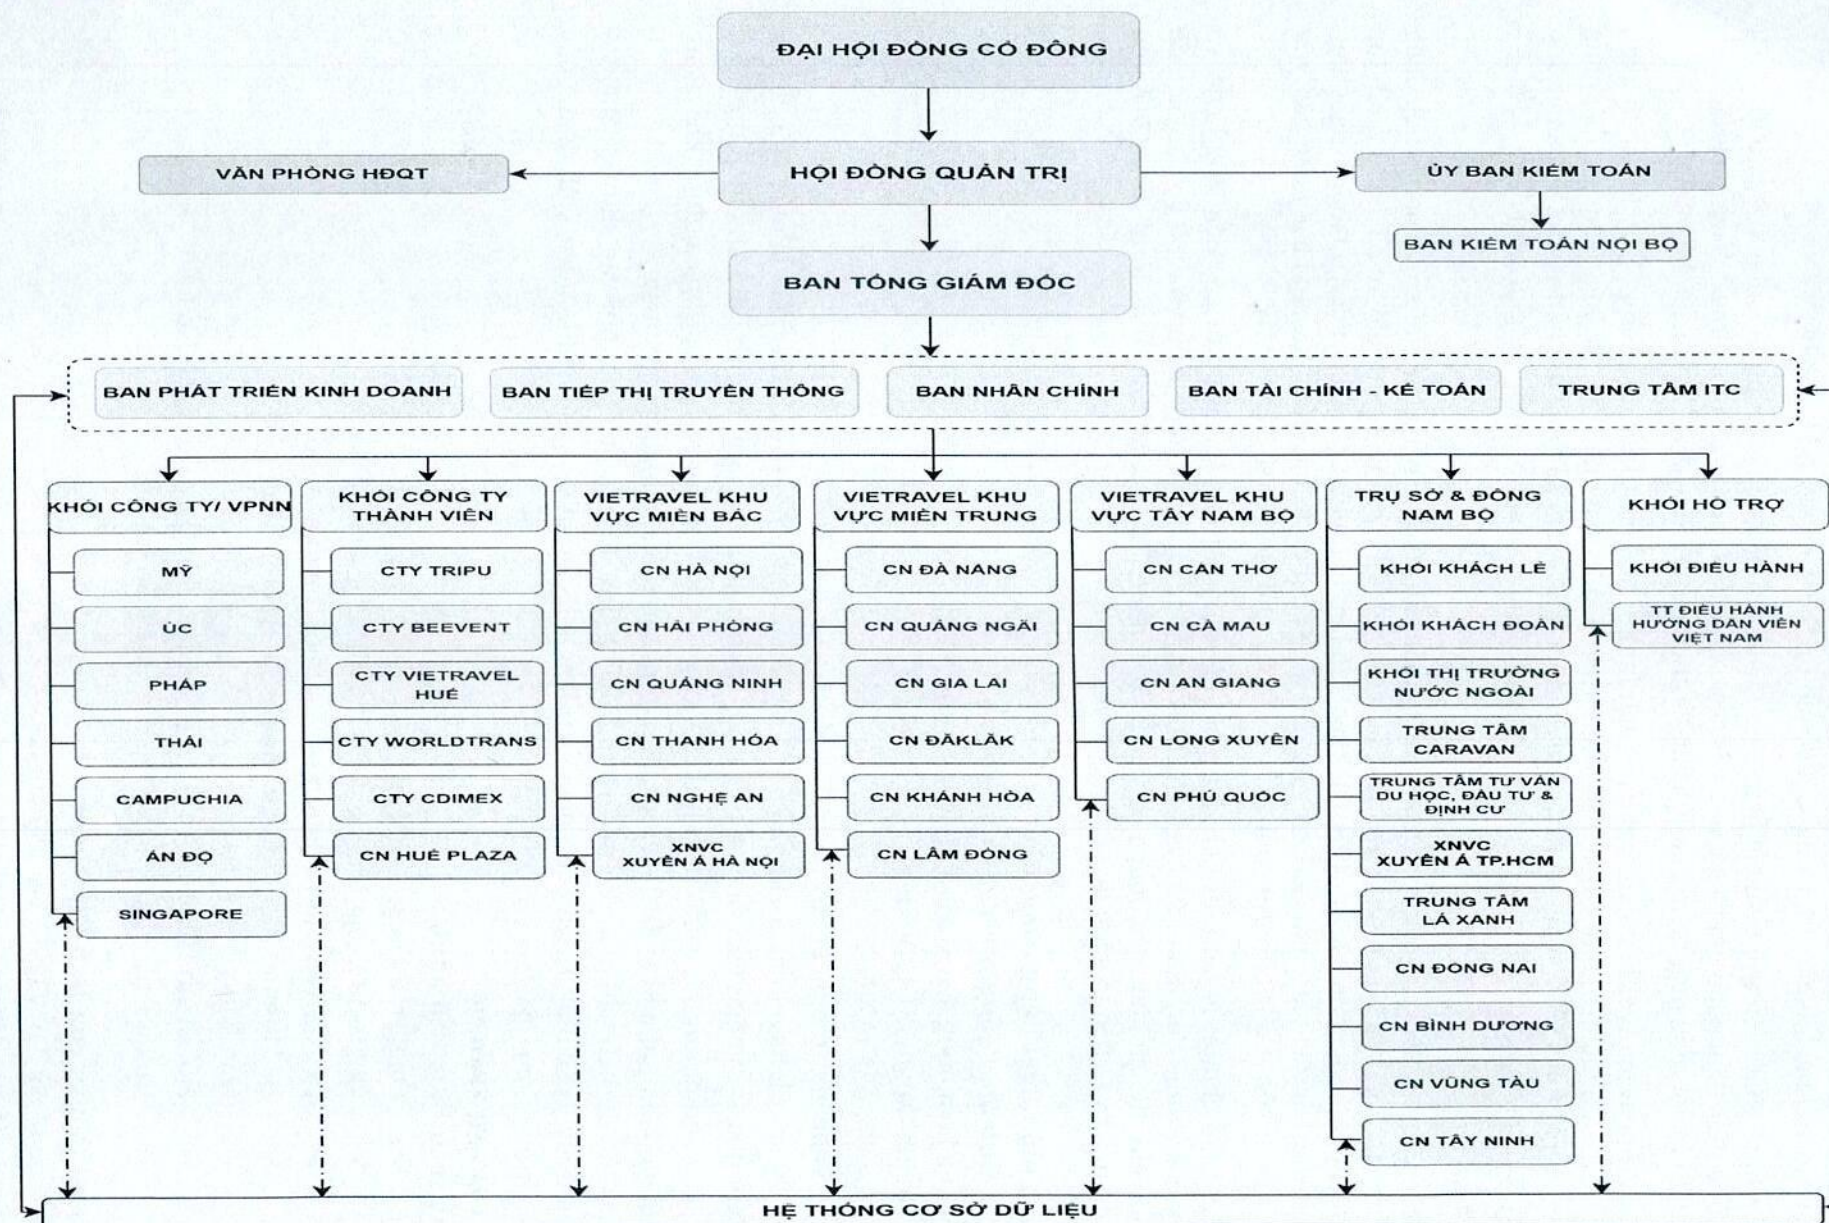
ĐẠI HỘI ĐỒNG CỔ ĐÔNG

VĂN PHÒNG HĐQT

HỘI ĐỒNG QUẢN TRỊ

ỦY BAN KIỂM TOÁN

BAN KIỂM TOÁN NỘI BỘ

BAN TỔNG GIÁM ĐỐC

BAN PHÁT TRIỂN KINH DOANH

BAN TIẾP THỊ TRUYỀN THÔNG

BAN NHÂN CHÍNH

BAN TÀI CHÍNH - KẾ TOÁN

TRUNG TÂM ITC

KHỐI CÔNG TY/ VPNN

MỸ

ÚC

PHÁP

THÁI

CAMPUCHIA

ẤN ĐỘ

SINGAPORE

KHỐI CÔNG TY THÀNH VIÊN

CTY TRIPU

CTY BEEVENT

CTY VIETRAVEL HUẾ

CTY WORLDTRANS

CTY CDIMEX

CN HUẾ PLAZA

VIETRAVEL KHU VỰC MIỀN BẮC

CN HÀ NỘI

CN HẢI PHÒNG

CN QUẢNG NINH

CN THANH HÓA

CN NGHỆ AN

XNVC XUYÊN Á HÀ NỘI

VIETRAVEL KHU VỰC MIỀN TRUNG

CN ĐÀ NẴNG

CN QUẢNG NGÃI

CN GIA LAI

CN ĐĂKLĂK

CN KHÁNH HÒA

CN LÂM ĐỒNG

VIETRAVEL KHU VỰC TÂY NAM BỘ

CN CẦN THƠ

CN CÀ MAU

CN AN GIANG

CN LONG XUYÊN

CN PHÚ QUỐC

TRỤ SỞ & ĐÔNG NAM BỘ

KHỐI KHÁCH LẺ

KHỐI KHÁCH ĐOÀN

KHỐI THỊ TRƯỜNG NƯỚC NGOÀI

TRUNG TÂM CARAVAN

TRUNG TÂM TƯ VẤN DU HỌC, ĐẦU TƯ & ĐỊNH CƯ

XNVC XUYÊN Á TP.HCM

TRUNG TÂM LÁ XANH

CN ĐỒNG NAI

CN BÌNH DƯƠNG

CN VŨNG TÀU

CN TÂY NINH

KHỐI HỖ TRỢ

KHỐI ĐIỀU HÀNH

TT ĐIỀU HÀNH HƯỚNG DẪN VIÊN VIỆT NAM

HỆ THỐNG CƠ SỞ DỮ LIỆU